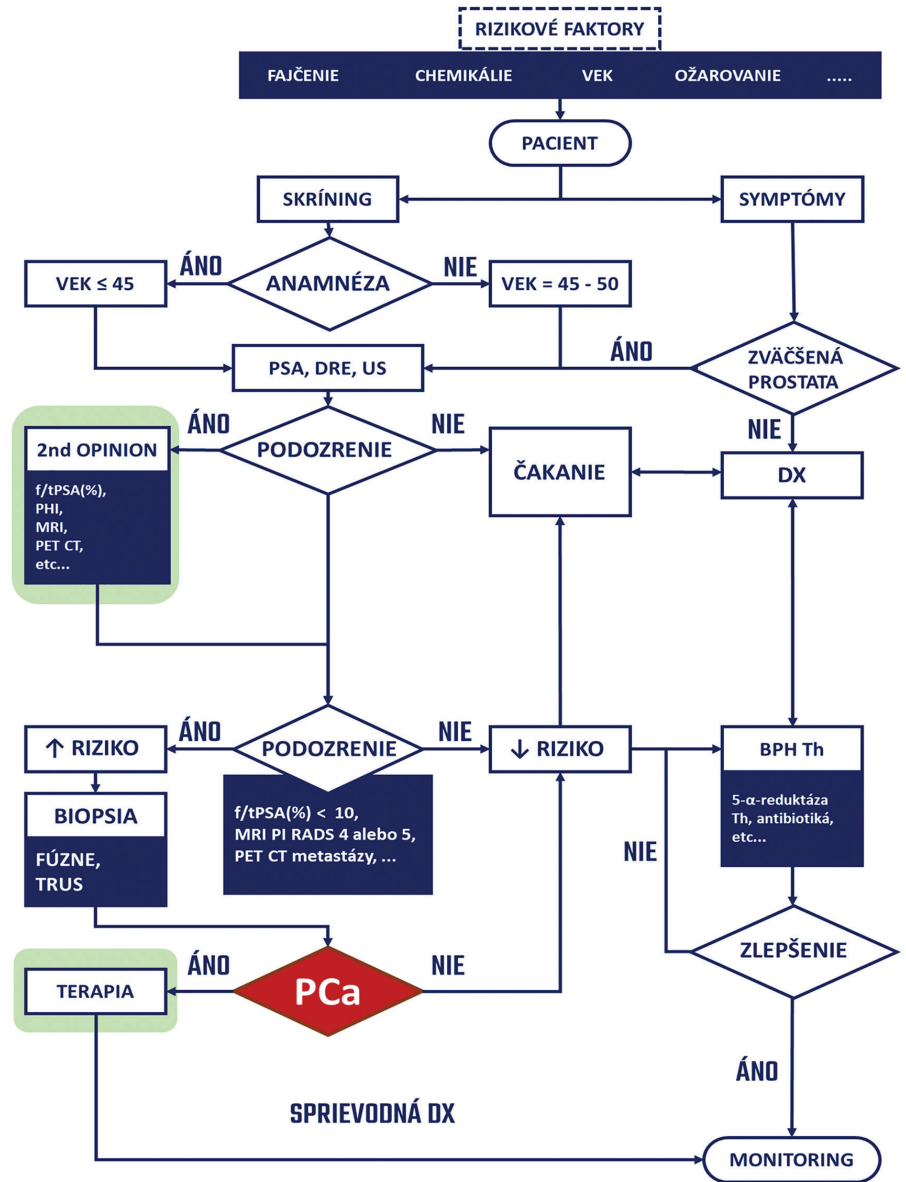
RIZIKOVÉ FAKTORY

FAJČENIE CHEMIKÁLIE VEK OŽAROVANIE .....

PACIENT

SKRÍNING

SYMPTÓMY

ÁNO

ANAMNÉZA

NIE

VEK ≤ 45

VEK = 45 - 50

ÁNO

ZVÄČŠENÁ PROSTATA

PSA, DRE, US

ÁNO

NIE

2nd OPINION

f/tPSA(%), PHI, MRI, PET CT, etc...

PODOZRENIE

NIE

ČAKANIE

DX

ÁNO

NIE

↑ RIZIKO

PODOZRENIE

↓ RIZIKO

BPH Th

f/tPSA(%) < 10, MRI PI RADS 4 alebo 5, PET CT metastázy, ...

5-α-reduktáza Th, antibiotiká, etc...

BIOPSIA

FÚZNE, TRUS

NIE

ÁNO

NIE

PCa

ZLEPŠENIE

TERAPIA

ÁNO

SPRIEVODNÁ DX

MONITORING